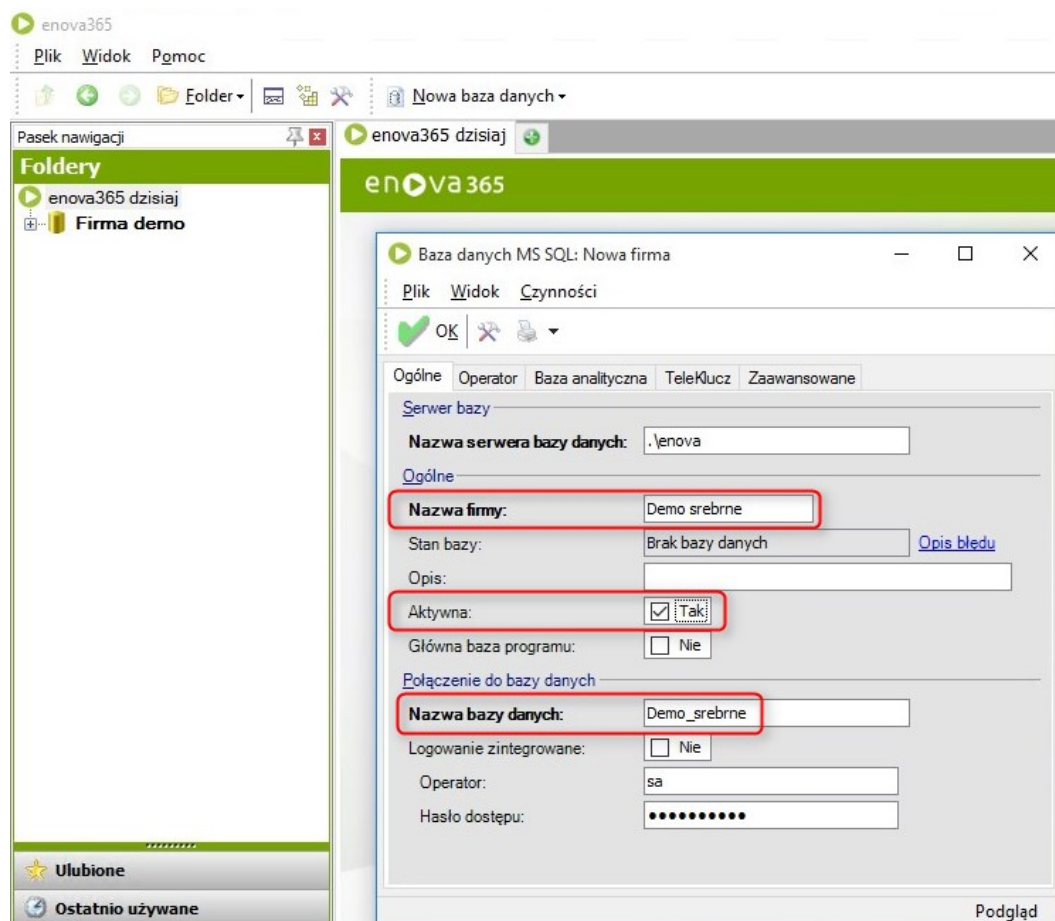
enova365

Plik Widok Pomoc

Folder Nowa baza danych

Pasek nawigacji

Foldery

enova365 dzisiaj

Firma demo

Ulubione

Ostatnio używane

enova365 dzisiaj

enova365

Baza danych MS SQL: Nowa firma

Plik Widok Czynności

OK

Ogólne Operator Baza analityczna TeleKlucz Zaawansowane

Serwer bazy

Nazwa serwera bazy danych: .\enova

Ogólne

Nazwa firmy: Demo srebrne

Stan bazy: Brak bazy danych Opis błędu

Opis:

Aktywna: Tak

Główna baza programu: Nie

Połączenie do bazy danych

Nazwa bazy danych: Demo_srebrne

Logowanie zintegrowane: Nie

Operator: sa

Hasło dostępu: ••••••••••

Podgląd